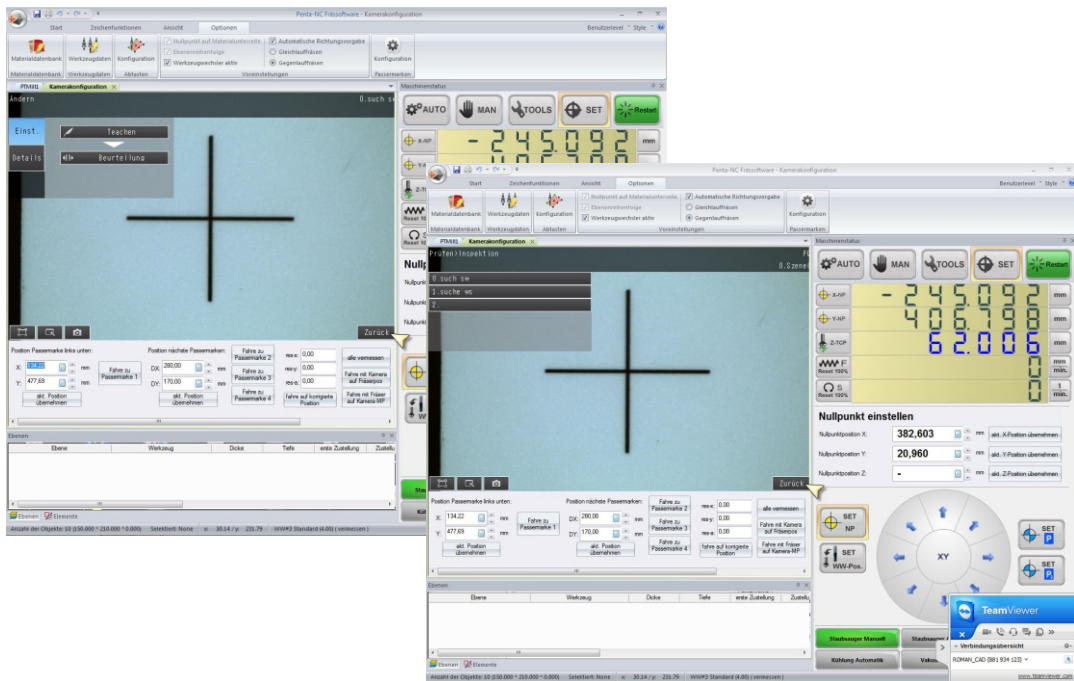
Penta-NC Fräsoftware - Kamerakonfiguration

Start Zeichenfunktionen Ansicht Optionen

Benutzerlevel Style

Materialdatenbank Werkzeugdaten Konfiguration

Nullpunkt auf Materialunterseite Ebenenreihenfolge Werkzeugwechsler aktiv

Automatische Richtungsvorgabe Gleichlauffräsen Gegenlauffräsen

Konfiguration

Materialdatenbank Werkzeugdaten Abtasten Voreinstellungen Passermarken

PTM01 Kamerakonfiguration

Ändern

0.such sw

Einst.

Details

Teachen

Beurteilung

Zurück

Position Passermarke links unten:

X: 134,22 mm

Y: 477,69 mm

Fahre zu Passermarke 1

akt. Position übernehmen

Position nächste Passermarke:

DX: 260,00 mm

DY: 170,00 mm

akt. Position übernehmen

Fahre zu Passermarke 2

Fahre zu Passermarke 3

Fahre zu Passermarke 4

res-x: 0,00

res-y: 0,00

res-a: 0,00

alle vermessen

Fahre mit Kamera auf Fräserpos

Fahre mit Fräser auf Kamera-MP

fahre auf korrigierte Position

Ebenen

Ebene Werkzeug Dicke Tiefe erste Zustellung Zustellu

Ebenen Elemente

Anzahl der Objekte: 10 (150.000 * 210.000 * 0.000) Selektiert: None x: 30.14 / y: 231.79 WW#3 Standard (4.00) ( vermessen )

Maschinenstatus

AUTO MAN TOOLS SET Restart

X-NP -245.092 mm

Y-NP 406.798 mm

Z-TCP 62.006 mm

F Reset 100% 0 mm/min.

S Reset 100% 0 1/min.

Prüfen>Inspektion

0.8zene

0.such sw

1.suche ws

2.

Nullpunkt einstellen

Nullpunktposition X: 382,603 mm akt. X-Position übernehmen

Nullpunktposition Y: 20,960 mm akt. Y-Position übernehmen

Nullpunktposition Z: - mm akt. Z-Position übernehmen

SET NP

SET WW-Pos.

XY

SET P

SET P

Staubsauger Manuell

Staubsauger

Kühlung Automatik

Vaku

TeamViewer

Verbindungsübersicht

ROMAN_CAD (881 934 123)

www.teamviewer.com